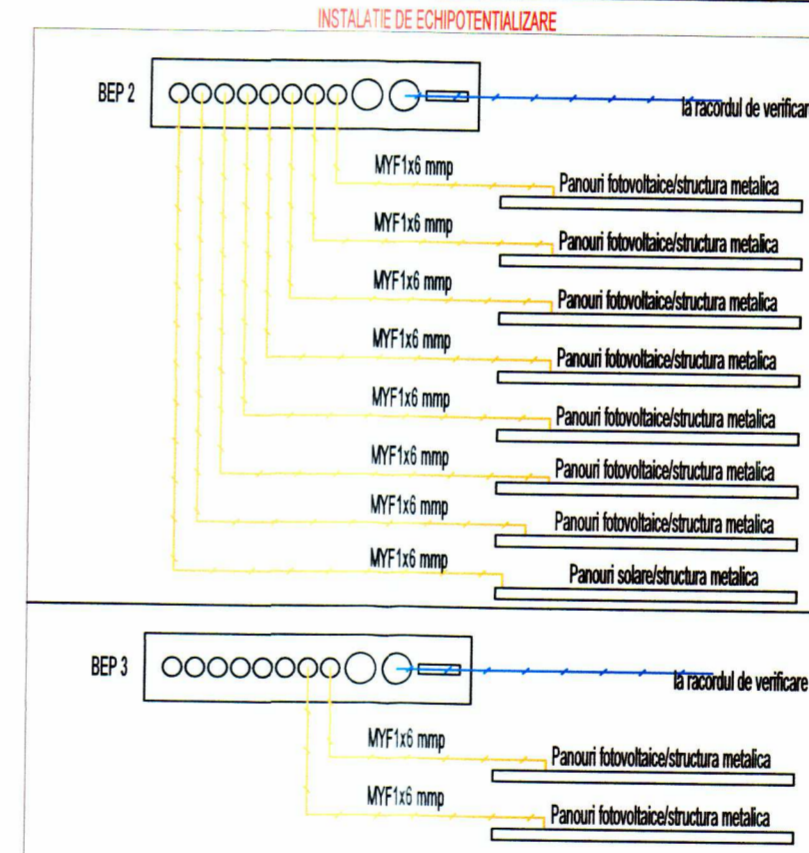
INSTALATIE DE ECHIPOTENTIALIZARE

BEP 2

la racordul de verificar

MYF1x6 mmp
Panouri fotovoltaice/structura metalica

MYF1x6 mmp
Panouri fotovoltaice/structura metalica

MYF1x6 mmp
Panouri fotovoltaice/structura metalica

MYF1x6 mmp
Panouri fotovoltaice/structura metalica

MYF1x6 mmp
Panouri fotovoltaice/structura metalica

MYF1x6 mmp
Panouri fotovoltaice/structura metalica

MYF1x6 mmp
Panouri fotovoltaice/structura metalica

MYF1x6 mmp
Panouri solare/structura metalica

BEP 3

la racordul de verificare

MYF1x6 mmp
Panouri fotovoltaice/structura metalica

MYF1x6 mmp
Panouri fotovoltaice/structura metalica